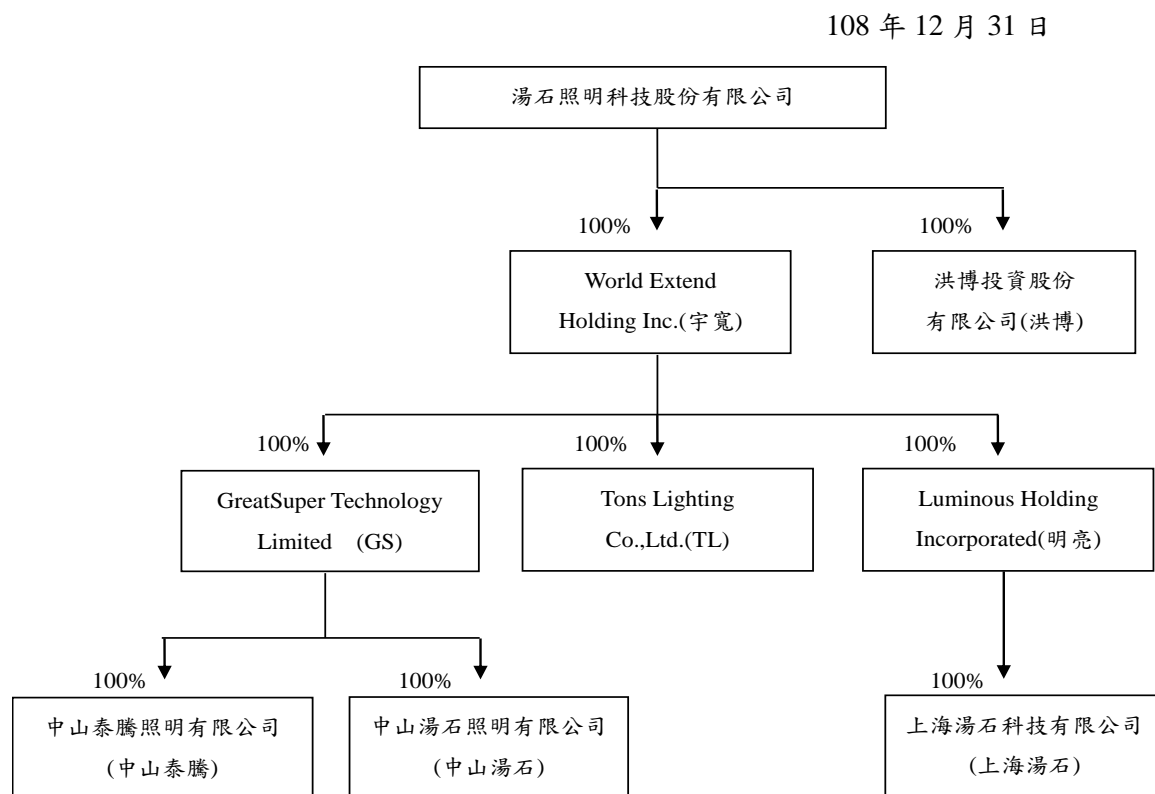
108 年 12 月 31 日

湯石照明科技股份有限公司

100%

World Extend Holding Inc.(宇寬)

100%

洪博投資股份有限公司(洪博)

100%

GreatSuper Technology Limited (GS)

100%

Tons Lighting Co.,Ltd.(TL)

100%

Luminous Holding Incorporated(明亮)

100%

中山泰騰照明有限公司 (中山泰騰)

100%

中山湯石照明有限公司 (中山湯石)

100%

上海湯石科技有限公司 (上海湯石)